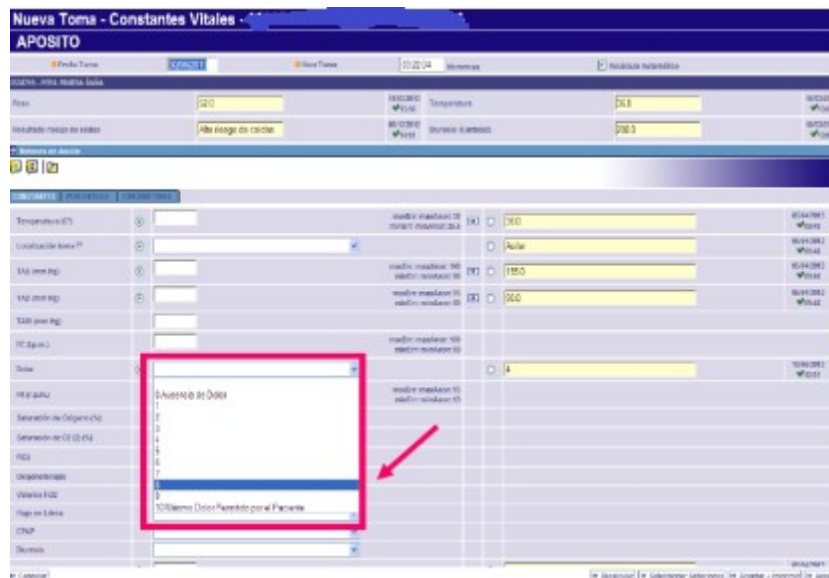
Nueva Toma - Constantes Vitales - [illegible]

APOSITO

Fecha Toma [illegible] Hora Toma 10:22:04 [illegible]

Peso 58.0 Temperatura 36.8

Resultado riesgo de caídas Alto riesgo de caídas Diuresis 200.3

Temperatura (Cº) 36.0

Localización toma Axilar

TAS (mm Hg) 155.0

TAD (mm Hg) 80.0

TAM (mm Hg)

FC (lp.m.)

Dolor 4

0 Ausencia de Dolor
1
2
3
4
5
6
7
8
9
10 Máximo Dolor Permitido por el Paciente

Saturación de Oxígeno (%)

Saturación de O2 (%)

FiO2

Oxigenoterapia

CPAP

Diuresis

Cancelar